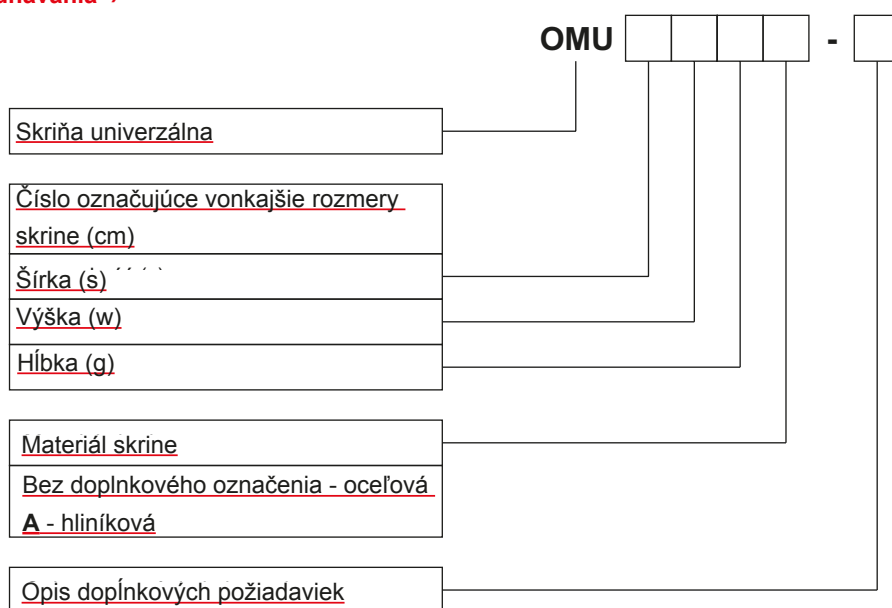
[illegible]návania :)

OMU - 

Skriňa univerzálna

Číslo označujúce vonkajšie rozmery skrine (cm)

Šírka (s)

Výška (w)

Hĺbka (g)

Materiál skrine

Bez doplnkového označenia - oceľová

**A** - hliníková

Opis doplnkových požiadaviek